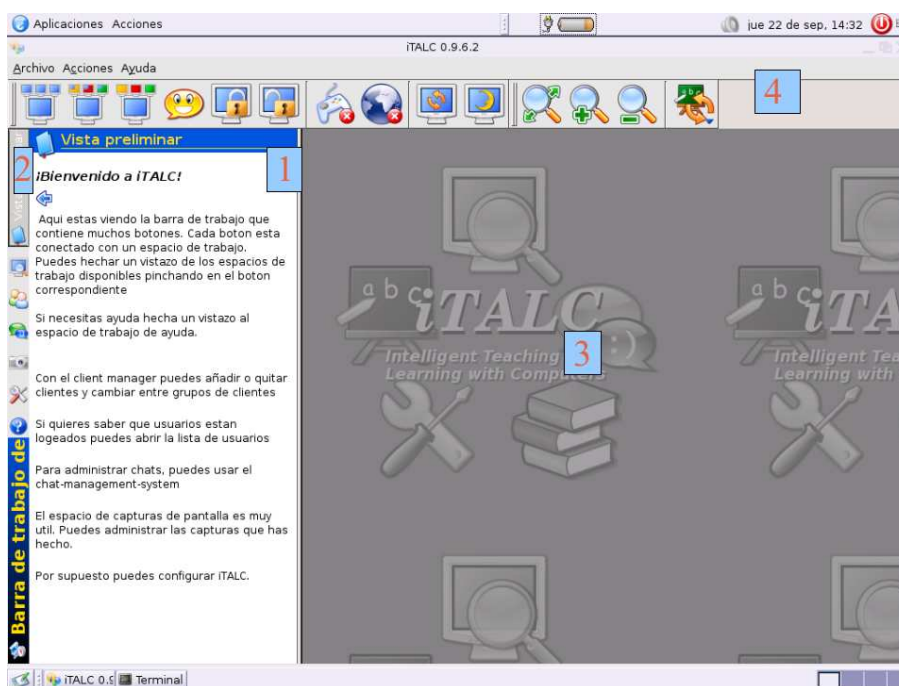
Aplicaciones Acciones

jue 22 de sep, 14:32

iTALC 0.9.6.2

Archivo Acciones Ayuda

4

Vista preliminar

1

2

¡Bienvenido a iTALC!

Aqui estas viendo la barra de trabajo que contiene muchos botones. Cada boton esta conectado con un espacio de trabajo. Puedes hechar un vistazo de los espacios de trabajo disponibles pinchando en el boton correspondiente

Si necesitas ayuda hecha un vistazo al espacio de trabajo de ayuda.

Con el client manager puedes añadir o quitar clientes y cambiar entre grupos de clientes

Si quieres saber que usuarios estan logeados puedes abrir la lista de usuarios

Para administrar chats, puedes usar el chat-management-system

El espacio de capturas de pantalla es muy util. Puedes administrar las capturas que has hecho.

Por supuesto puedes configurar iTALC.

Barra de trabajo de

a b c iTALC

Intelligent Teaching

Learning with Computers

3

a b c iTA

Intelligent Tea

Learning with

iTALC 0.9 Terminal